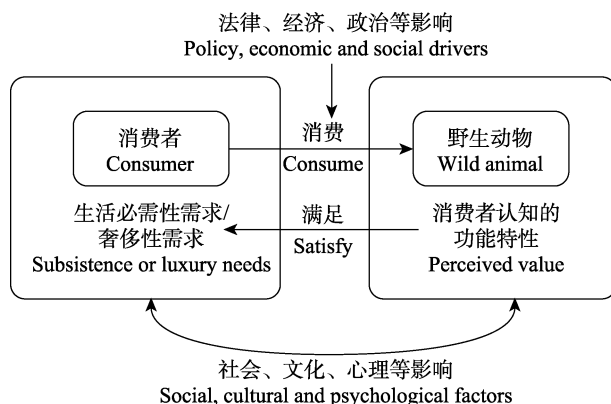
法律、经济、政治等影响
Policy, economic and social drivers

消费者
Consumer

消费
Consume

野生动物
Wild animal

生活必需性需求/
奢侈性需求
Subsistence or luxury needs

满足
Satisfy

消费者认知的
功能特性
Perceived value

社会、文化、心理等影响
Social, cultural and psychological factors